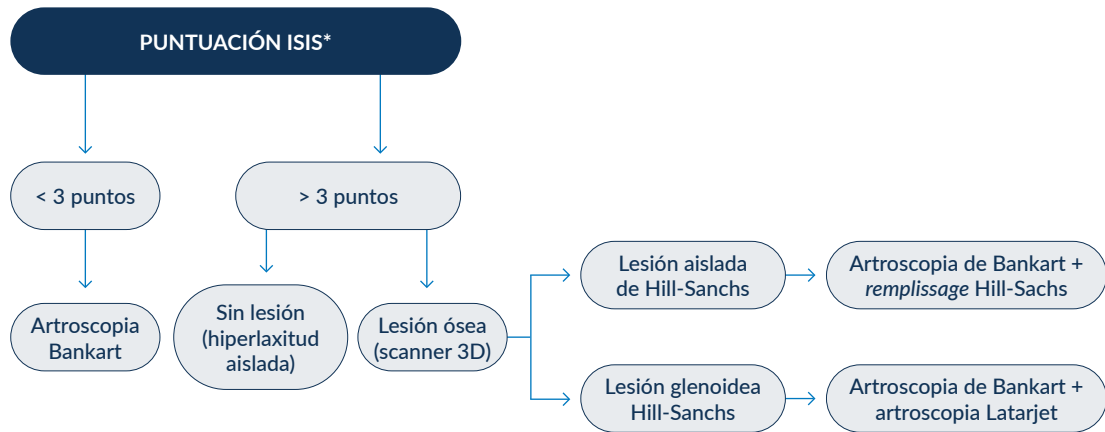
PUNTUACIÓN ISIS*

< 3 puntos

> 3 puntos

Artroscopia Bankart

Sin lesión (hiperlaxitud aislada)

Lesión ósea (scanner 3D)

Lesión aislada de Hill-Sanchs

Artroscopia de Bankart + remplissage Hill-Sachs

Lesión glenoidea Hill-Sanchs

Artroscopia de Bankart + artroscopia Latarjet